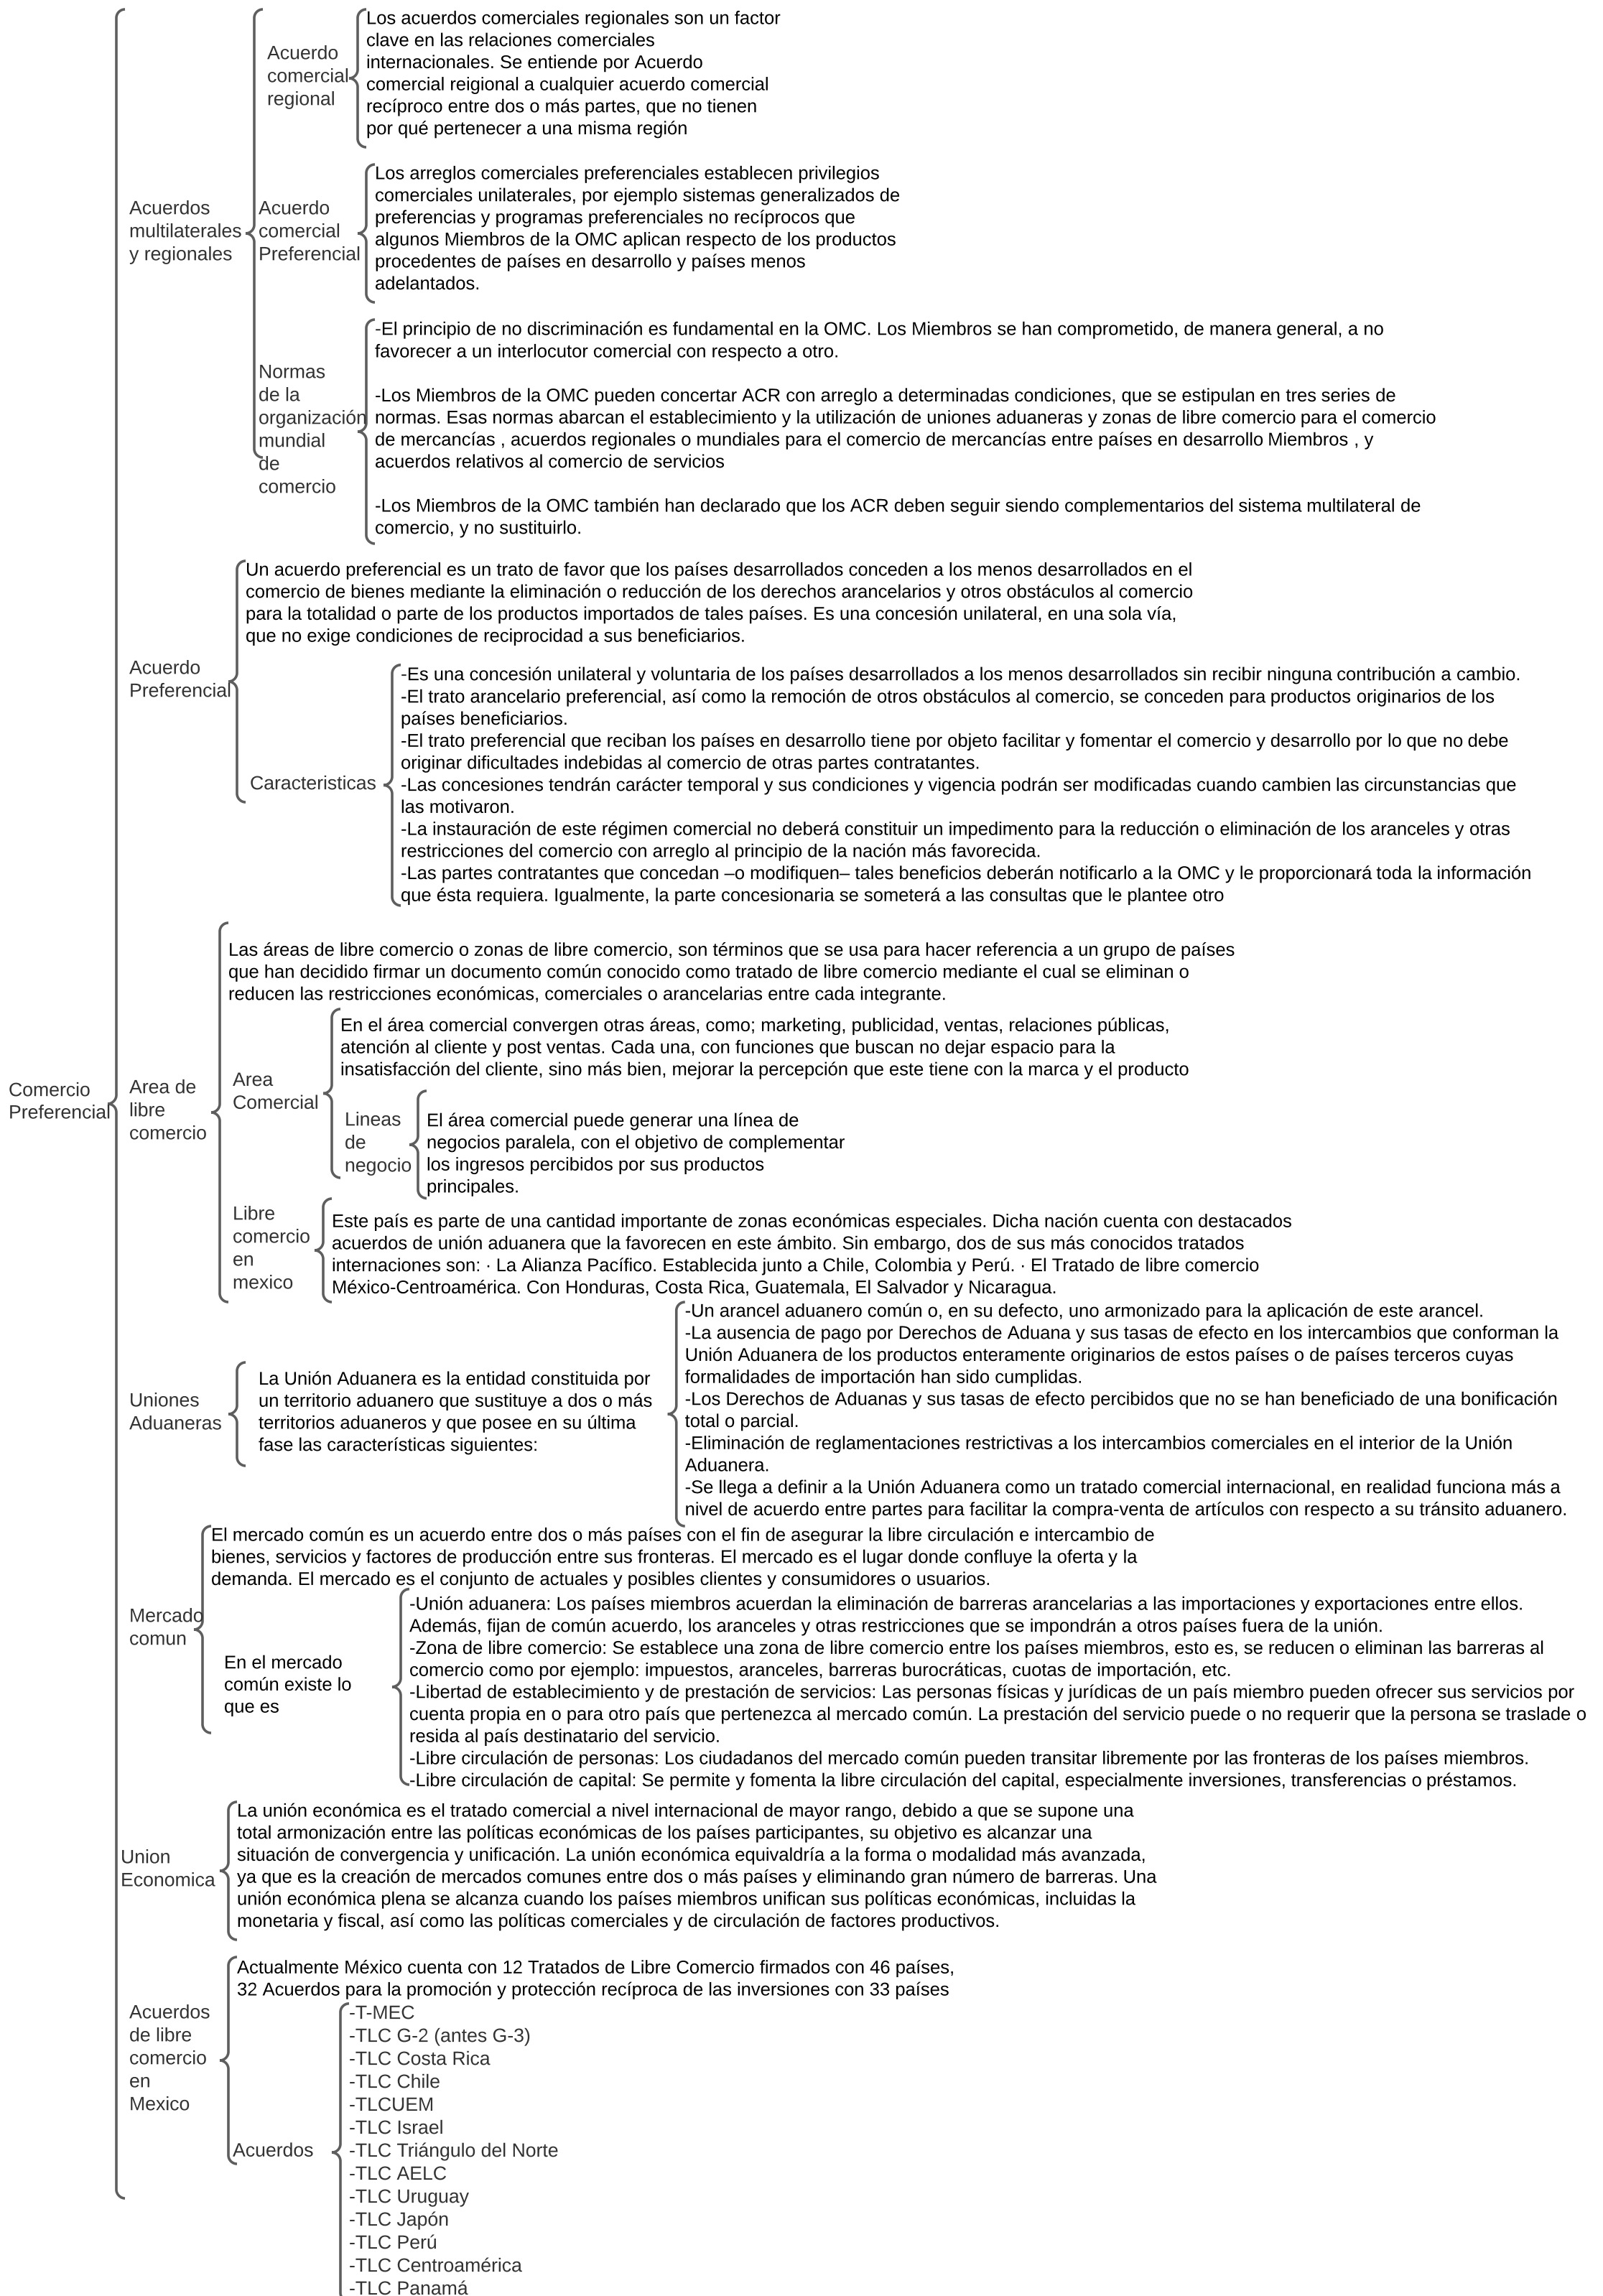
Comercio Preferencial

Acuerdos multilaterales y regionales

Acuerdo comercial regional

Los acuerdos comerciales regionales son un factor clave en las relaciones comerciales internacionales. Se entiende por Acuerdo comercial reigional a cualquier acuerdo comercial recíproco entre dos o más partes, que no tienen por qué pertenecer a una misma región

Acuerdo comercial Preferencial

Los arreglos comerciales preferenciales establecen privilegios comerciales unilaterales, por ejemplo sistemas generalizados de preferencias y programas preferenciales no recíprocos que algunos Miembros de la OMC aplican respecto de los productos procedentes de países en desarrollo y países menos adelantados.

Normas de la organización mundial de comercio

-El principio de no discriminación es fundamental en la OMC. Los Miembros se han comprometido, de manera general, a no favorecer a un interlocutor comercial con respecto a otro.

-Los Miembros de la OMC pueden concertar ACR con arreglo a determinadas condiciones, que se estipulan en tres series de normas. Esas normas abarcan el establecimiento y la utilización de uniones aduaneras y zonas de libre comercio para el comercio de mercancías , acuerdos regionales o mundiales para el comercio de mercancías entre países en desarrollo Miembros , y acuerdos relativos al comercio de servicios

-Los Miembros de la OMC también han declarado que los ACR deben seguir siendo complementarios del sistema multilateral de comercio, y no sustituirlo.

Acuerdo Preferencial

Un acuerdo preferencial es un trato de favor que los países desarrollados conceden a los menos desarrollados en el comercio de bienes mediante la eliminación o reducción de los derechos arancelarios y otros obstáculos al comercio para la totalidad o parte de los productos importados de tales países. Es una concesión unilateral, en una sola vía, que no exige condiciones de reciprocidad a sus beneficiarios.

Caracteristicas

-Es una concesión unilateral y voluntaria de los países desarrollados a los menos desarrollados sin recibir ninguna contribución a cambio.
-El trato arancelario preferencial, así como la remoción de otros obstáculos al comercio, se conceden para productos originarios de los países beneficiarios.
-El trato preferencial que reciban los países en desarrollo tiene por objeto facilitar y fomentar el comercio y desarrollo por lo que no debe originar dificultades indebidas al comercio de otras partes contratantes.
-Las concesiones tendrán carácter temporal y sus condiciones y vigencia podrán ser modificadas cuando cambien las circunstancias que las motivaron.
-La instauración de este régimen comercial no deberá constituir un impedimento para la reducción o eliminación de los aranceles y otras restricciones del comercio con arreglo al principio de la nación más favorecida.
-Las partes contratantes que concedan –o modifiquen– tales beneficios deberán notificarlo a la OMC y le proporcionará toda la información que ésta requiera. Igualmente, la parte concesionaria se someterá a las consultas que le plantee otro

Area de libre comercio

Las áreas de libre comercio o zonas de libre comercio, son términos que se usa para hacer referencia a un grupo de países que han decidido firmar un documento común conocido como tratado de libre comercio mediante el cual se eliminan o reducen las restricciones económicas, comerciales o arancelarias entre cada integrante.

Area Comercial

En el área comercial convergen otras áreas, como; marketing, publicidad, ventas, relaciones públicas, atención al cliente y post ventas. Cada una, con funciones que buscan no dejar espacio para la insatisfacción del cliente, sino más bien, mejorar la percepción que este tiene con la marca y el producto

Lineas de negocio

El área comercial puede generar una línea de negocios paralela, con el objetivo de complementar los ingresos percibidos por sus productos principales.

Libre comercio en mexico

Este país es parte de una cantidad importante de zonas económicas especiales. Dicha nación cuenta con destacados acuerdos de unión aduanera que la favorecen en este ámbito. Sin embargo, dos de sus más conocidos tratados internaciones son: · La Alianza Pacífico. Establecida junto a Chile, Colombia y Perú. · El Tratado de libre comercio México-Centroamérica. Con Honduras, Costa Rica, Guatemala, El Salvador y Nicaragua.

Uniones Aduaneras

La Unión Aduanera es la entidad constituida por un territorio aduanero que sustituye a dos o más territorios aduaneros y que posee en su última fase las características siguientes:

-Un arancel aduanero común o, en su defecto, uno armonizado para la aplicación de este arancel.
-La ausencia de pago por Derechos de Aduana y sus tasas de efecto en los intercambios que conforman la Unión Aduanera de los productos enteramente originarios de estos países o de países terceros cuyas formalidades de importación han sido cumplidas.
-Los Derechos de Aduanas y sus tasas de efecto percibidos que no se han beneficiado de una bonificación total o parcial.
-Eliminación de reglamentaciones restrictivas a los intercambios comerciales en el interior de la Unión Aduanera.
-Se llega a definir a la Unión Aduanera como un tratado comercial internacional, en realidad funciona más a nivel de acuerdo entre partes para facilitar la compra-venta de artículos con respecto a su tránsito aduanero.

Mercado comun

El mercado común es un acuerdo entre dos o más países con el fin de asegurar la libre circulación e intercambio de bienes, servicios y factores de producción entre sus fronteras. El mercado es el lugar donde confluye la oferta y la demanda. El mercado es el conjunto de actuales y posibles clientes y consumidores o usuarios.

En el mercado común existe lo que es

-Unión aduanera: Los países miembros acuerdan la eliminación de barreras arancelarias a las importaciones y exportaciones entre ellos. Además, fijan de común acuerdo, los aranceles y otras restricciones que se impondrán a otros países fuera de la unión.
-Zona de libre comercio: Se establece una zona de libre comercio entre los países miembros, esto es, se reducen o eliminan las barreras al comercio como por ejemplo: impuestos, aranceles, barreras burocráticas, cuotas de importación, etc.
-Libertad de establecimiento y de prestación de servicios: Las personas físicas y jurídicas de un país miembro pueden ofrecer sus servicios por cuenta propia en o para otro país que pertenezca al mercado común. La prestación del servicio puede o no requerir que la persona se traslade o resida al país destinatario del servicio.
-Libre circulación de personas: Los ciudadanos del mercado común pueden transitar libremente por las fronteras de los países miembros.
-Libre circulación de capital: Se permite y fomenta la libre circulación del capital, especialmente inversiones, transferencias o préstamos.

Union Economica

La unión económica es el tratado comercial a nivel internacional de mayor rango, debido a que se supone una total armonización entre las políticas económicas de los países participantes, su objetivo es alcanzar una situación de convergencia y unificación. La unión económica equivaldría a la forma o modalidad más avanzada, ya que es la creación de mercados comunes entre dos o más países y eliminando gran número de barreras. Una unión económica plena se alcanza cuando los países miembros unifican sus políticas económicas, incluidas la monetaria y fiscal, así como las políticas comerciales y de circulación de factores productivos.

Acuerdos de libre comercio en Mexico

Actualmente México cuenta con 12 Tratados de Libre Comercio firmados con 46 países, 32 Acuerdos para la promoción y protección recíproca de las inversiones con 33 países

Acuerdos

-T-MEC
-TLC G-2 (antes G-3)
-TLC Costa Rica
-TLC Chile
-TLCUEM
-TLC Israel
-TLC Triángulo del Norte
-TLC AELC
-TLC Uruguay
-TLC Japón
-TLC Perú
-TLC Centroamérica
-TLC Panamá